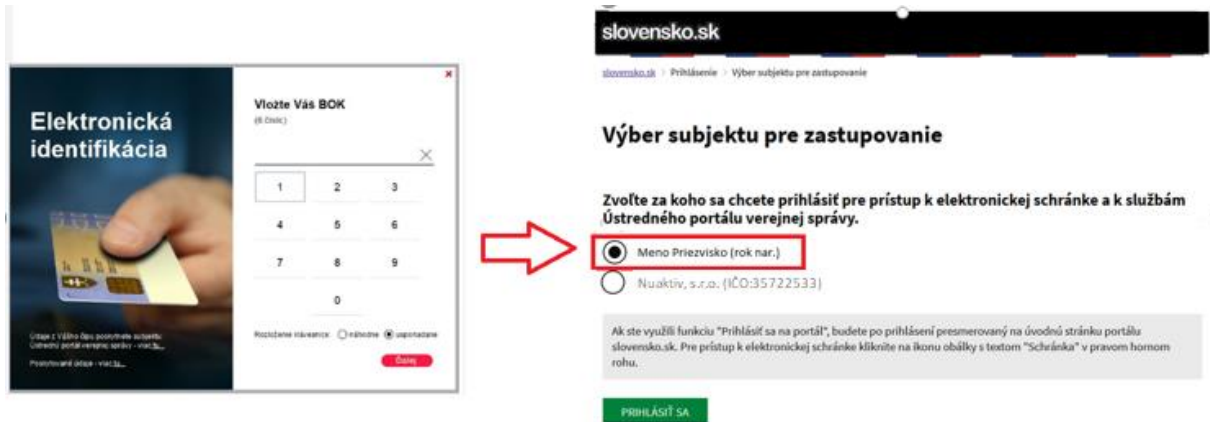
Elektronická identifikácia

Údaje z Vášho čipu poskytneme subjektu: Ústredný portál verejnej správy - viac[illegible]

Poskytované údaje - viac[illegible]

Vložte Váš BOK
(6 číslic)

| 1 | 2 | 3 |
|---|---|---|
| 4 | 5 | 6 |
| 7 | 8 | 9 |
|  | 0 |  |

Rozloženie klávesnice: náhodné usporiadané

Ďalej

slovensko.sk

slovensko.sk > Prihlásenie > Výber subjektu pre zastupovanie

Výber subjektu pre zastupovanie

Zvoľte za koho sa chcete prihlásiť pre prístup k elektronickej schránke a k službám Ústredného portálu verejnej správy.

Meno Priezvisko (rok nar.)

Nuaktiv, s.r.o. (IČO:35722533)

Ak ste využili funkciu "Prihlásiť sa na portál", budete po prihlásení presmerovaný na úvodnú stránku portálu slovensko.sk. Pre prístup k elektronickej schránke kliknite na ikonu obálky s textom "Schránka" v pravom hornom rohu.

PRIHLÁSIŤ SA